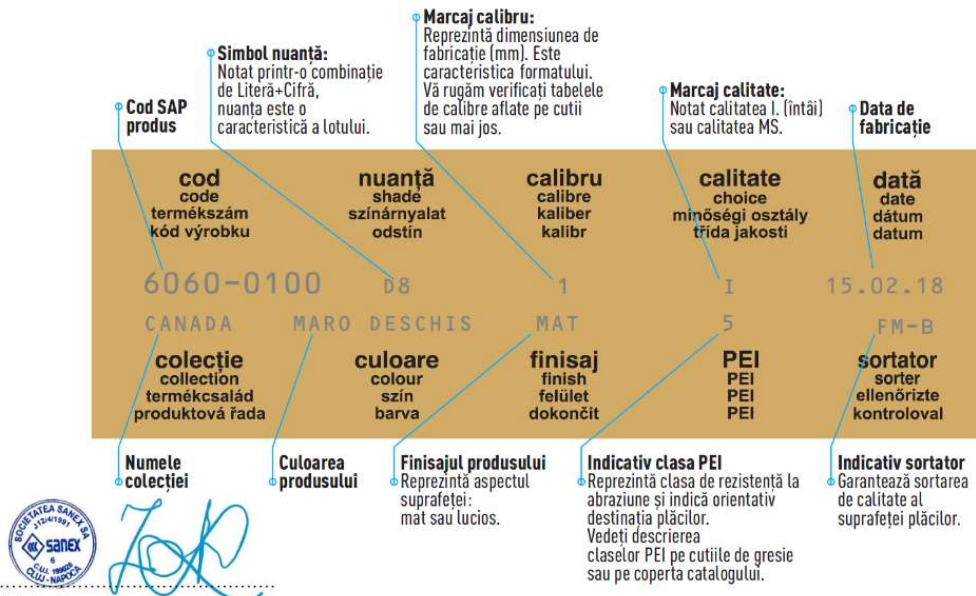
Marcaj calibru:
Reprezintă dimensiunea de fabricație (mm). Este caracteristica formatului. Vă rugăm verificați tabelele de calibre aflate pe cutii sau mai jos.

Simbol nuanță:
Notat printr-o combinație de Literă+Cifră, nuanța este o caracteristică a lotului.

Cod SAP produs

Marcaj calitate:
Notat calitatea I. (întâi) sau calitatea MS.

Data de fabricație

cod
code
termékszám
kód výrobku

nuanță
shade
színárnyalat
odstín

calibru
calibre
kaliber
kalibr

calitate
choice
minőségi osztály
třída jakosti

dată
date
dátum
datum

6060-0100 D8 1 I 15.02.18

CANADA MARO DESCHIS MAT 5 FM-B

colecție
collection
termékcsalád
produktová řada

culoare
colour
szín
barva

finisaj
finish
felület
dokončit

PEI
PEI
PEI
PEI

sortator
sorter
ellenőrizte
kontroloval

Numele colecției

Culoarea produsului

Finisajul produsului
Reprezintă aspectul suprafeței:
mat sau lucios.

Indicativ clasa PEI
Reprezintă clasa de rezistență la abraziune și indică orientativ destinația plăcilor.
Vedeți descrierea claselor PEI pe cutiile de gresie sau pe coperta catalogului.

Indicativ sortator
Garantează sortarea de calitate al suprafeței plăcilor.

SOCIETATEA SANEX SA
J12/4/1991
sanex
6
C.U.I. 199605
CLUJ-NAPOCA